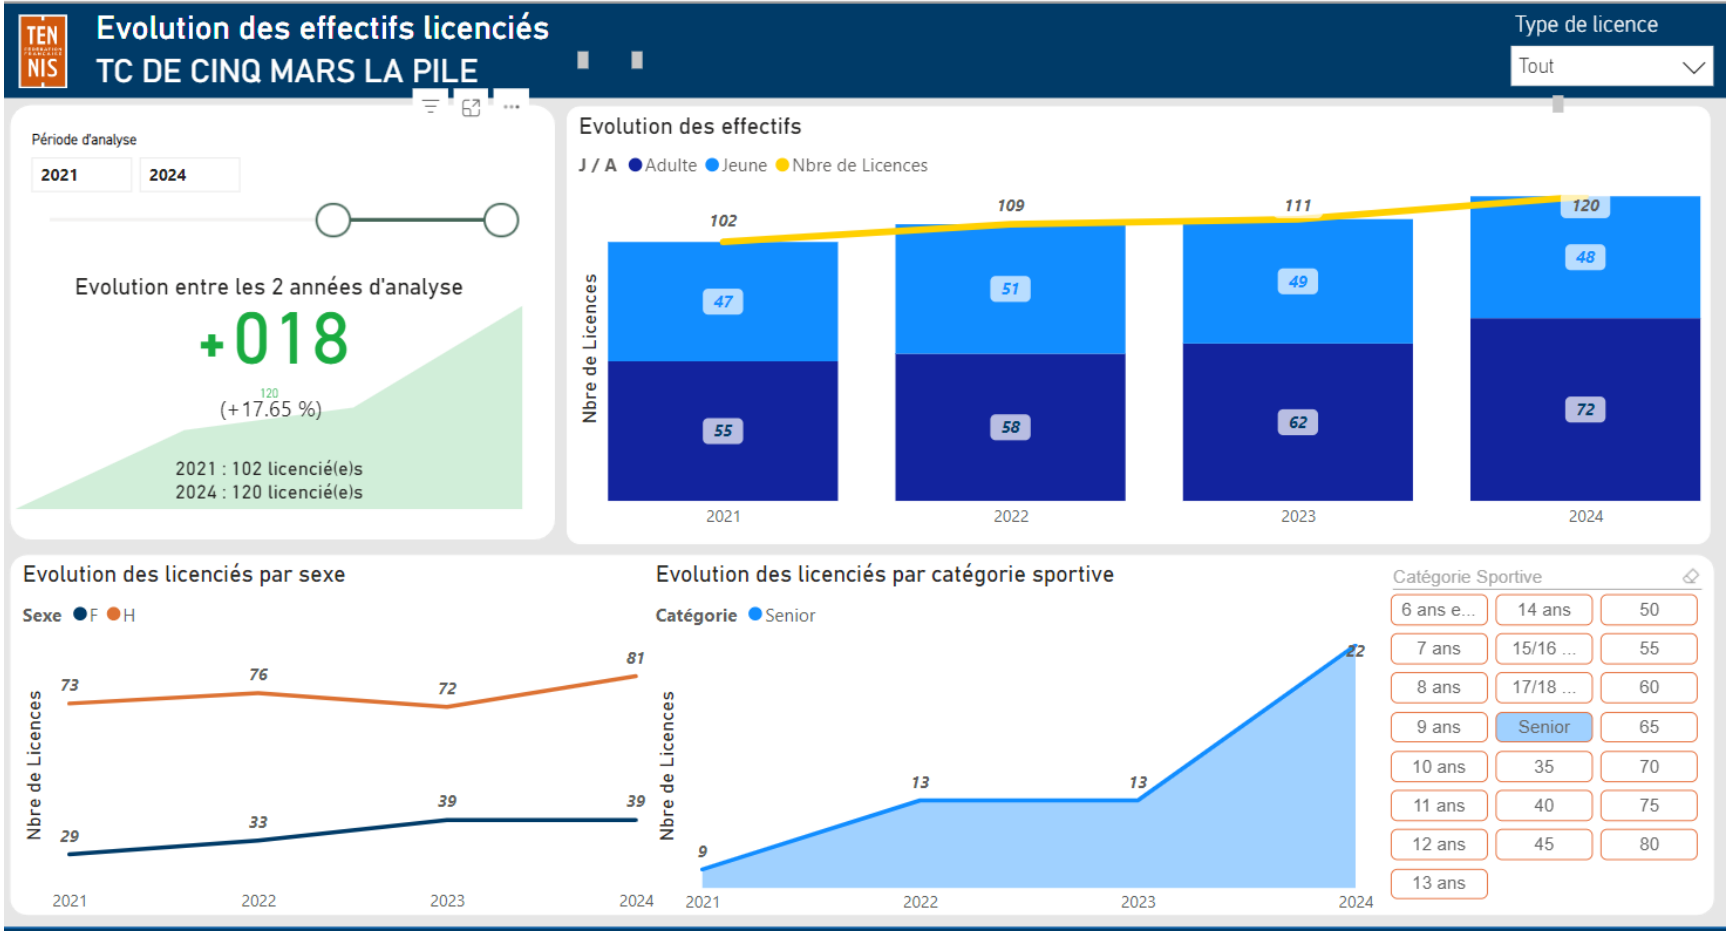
TEN NIS

Evolution des effectifs licenciés
TC DE CINQ MARS LA PILE

Type de licence
Tout

Période d'analyse
2021
2024

Evolution entre les 2 années d'analyse
+018
120
(+17.65 %)
2021 : 102 licencié(e)s
2024 : 120 licencié(e)s

Evolution des effectifs
J / A Adulte Jeune Nbre de Licences

Nbre de Licences

| | 2021 | 2022 | 2023 | 2024 |
|---|---|---|---|---|
| Nbre de Licences | 102 | 109 | 111 | 120 |
| Jeune | 47 | 51 | 49 | 48 |
| Adulte | 55 | 58 | 62 | 72 |

Evolution des licenciés par sexe
Sexe F H

Nbre de Licences

| | 2021 | 2022 | 2023 | 2024 |
|---|---|---|---|---|
| H | 73 | 76 | 72 | 81 |
| F | 29 | 33 | 39 | 39 |

Evolution des licenciés par catégorie sportive
Catégorie Senior

Nbre de Licences

| | 2021 | 2022 | 2023 | 2024 |
|---|---|---|---|---|
| Senior | 9 | 13 | 13 | 22 |

Catégorie Sportive
6 ans e...
14 ans
50
7 ans
15/16 ...
55
8 ans
17/18 ...
60
9 ans
Senior
65
10 ans
35
70
11 ans
40
75
12 ans
45
80
13 ans